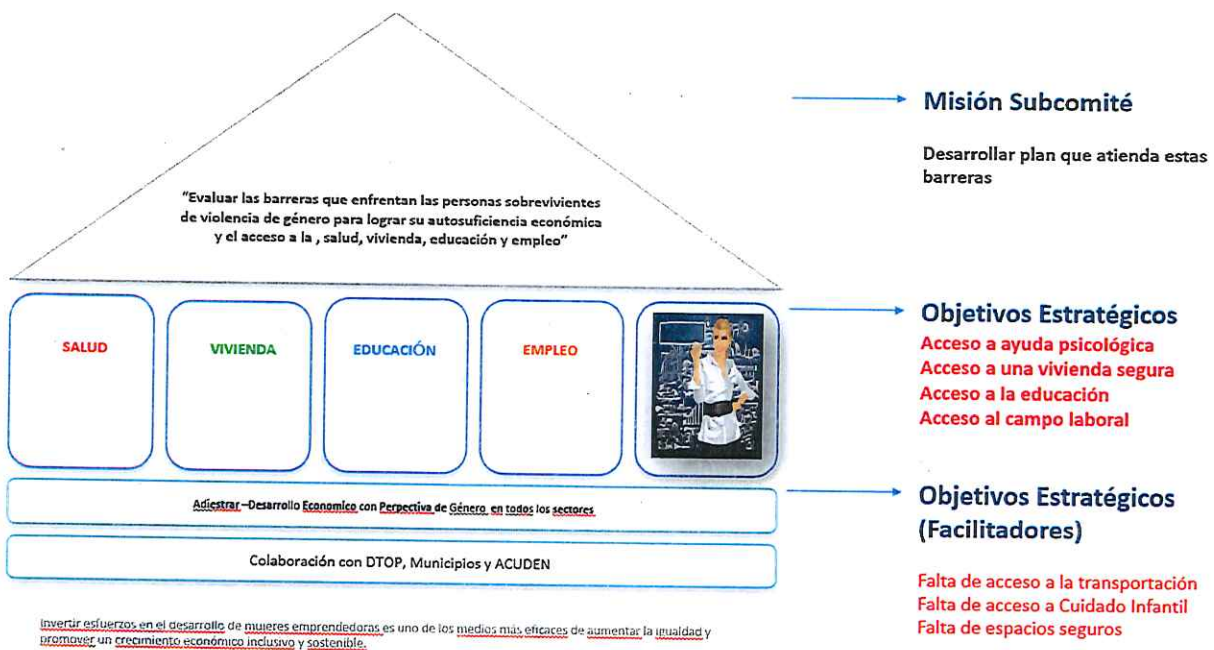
"Evaluar las barreras que enfrentan las personas sobrevivientes de violencia de género para lograr su autosuficiencia económica y el acceso a la , salud, vivienda, educación y empleo"

Misión Subcomité

Desarrollar plan que atienda estas barreras

SALUD

VIVIENDA

EDUCACIÓN

EMPLEO

Objetivos Estratégicos

Acceso a ayuda psicológica
Acceso a una vivienda segura
Acceso a la educación
Acceso al campo laboral

Adiestrar –Desarrollo Economico con Perpectiva de Género en todos los sectores

Objetivos Estratégicos (Facilitadores)

Colaboración con DTOP, Municipios y ACUDEN

Falta de acceso a la transportación
Falta de acceso a Cuidado Infantil
Falta de espacios seguros

Invertir esfuerzos en el desarrollo de mujeres emprendedoras es uno de los medios más eficaces de aumentar la igualdad y promover un crecimiento económico inclusivo y sostenible.